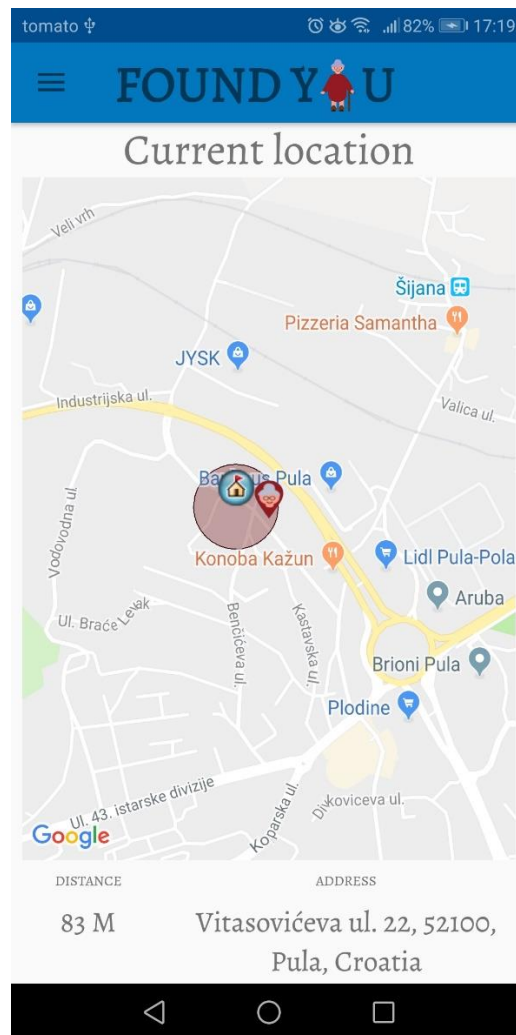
tomato 82% 17:19

FOUND Y U

Current location

Veli vrh
Šijana
Pizzeria Samantha
JYSK
Industrijska ul.
Valica ul.
Ba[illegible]us Pula
Vodovodna ul.
Konoba Kažun
Lidl Pula-Pola
Aruba
Ul. Braće Le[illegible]ak
Benčićeva ul.
Kastavska ul.
Brioni Pula
Plodine
Ul. 43. istarske divizije
Koparska ul.
Di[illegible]koviceva ul.
Google

DISTANCE
83 M

ADDRESS
Vitasovićeva ul. 22, 52100, Pula, Croatia